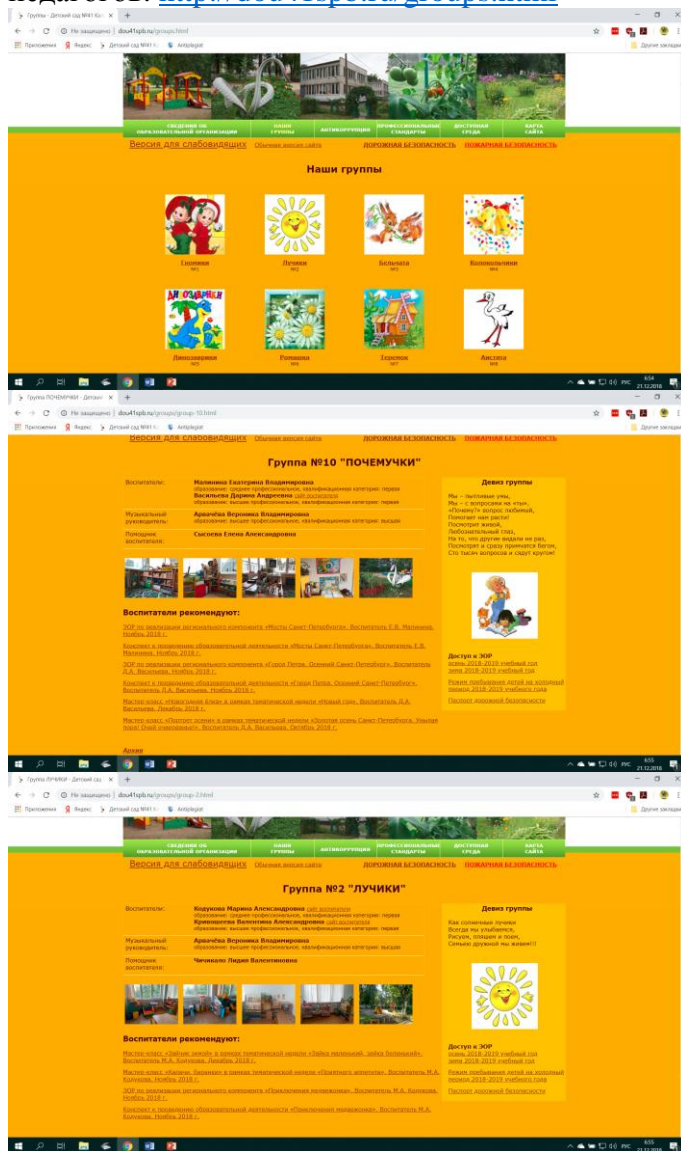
педагогов: http://dou41spb.ru/groups.html

Группы - Детский сад №41 Кол... × +

Не защищено | dou41spb.ru/groups.html

Приложения Яндекс Детский сад №41 Кол... Antiplagiat Другие закладки

СВЕДЕНИЯ ОБ ОБРАЗОВАТЕЛЬНОЙ ОРГАНИЗАЦИИ НАШИ ГРУППЫ АНТИКОРРУПЦИЯ ПРОФЕССИОНАЛЬНЫЕ СТАНДАРТЫ ДОСТУПНАЯ СРЕДА КАРТА САЙТА

Версия для слабовидящих Обычная версия сайта ДОРОЖНАЯ БЕЗОПАСНОСТЬ ПОЖАРНАЯ БЕЗОПАСНОСТЬ

Наши группы

Гномики №1
Лучики №2
Бельчата №3
Колокольчики №4
Динозаврики №5
Ромашка №6
Теремок №7
Аистята №8

6:54 21.12.2018

Группа ПОЧЕМУЧКИ - Детский сад × +

Не защищено | dou41spb.ru/groups/group-10.html

Версия для слабовидящих Обычная версия сайта ДОРОЖНАЯ БЕЗОПАСНОСТЬ ПОЖАРНАЯ БЕЗОПАСНОСТЬ

Группа №10 "ПОЧЕМУЧКИ"

| Воспитатели: | Малинина Екатерина Владимировна образование: среднее профессиональное, квалификационная категория: первая Васильева Дарина Андреевна сайт воспитателя образование: высшее профессиональное, квалификационная категория: первая |
|---|---|
| Музыкальный руководитель: | Арвачёва Вероника Владимировна образование: высшее профессиональное, квалификационная категория: высшая |
| Помощник воспитателя: | Сысоева Елена Александровна |

Девиз группы
Мы – пытливые умы,
Мы – с вопросами на «ты»,
«Почему?» вопрос любимый,
Помогает нам расти!
Посмотрит живой,
Любознательный глаз,
На то, что другие видали не раз,
Посмотрит и сразу примется бегом,
Сто тысяч вопросов и сядут кругом!

Воспитатели рекомендуют:

ЗОР по реализации регионального компонента «Мосты Санкт-Петербурга». Воспитатель Е.В. Малинина. Ноябрь 2018 г.
Конспект к проведению образовательной деятельности «Мосты Санкт-Петербурга». Воспитатель Е.В. Малинина. Ноябрь 2018 г.
ЗОР по реализации регионального компонента «Город Петра. Осенний Санкт-Петербург». Воспитатель Д.А. Васильева. Ноябрь 2018 г.
Конспект к проведению образовательной деятельности «Город Петра. Осенний Санкт-Петербург». Воспитатель Д.А. Васильева. Ноябрь 2018 г.
Мастер-класс «Новогодний ёлка» в рамках тематической недели «Новый год». Воспитатель Д.А. Васильева. Декабрь 2018 г.
Мастер-класс «Портрет осени» в рамках тематической недели «Золотая осень Санкт-Петербурга. Унылая пора! Очей очарованье!». Воспитатель Д.А. Васильева. Октябрь 2018 г.

Доступ к ЗОР
осень 2018-2019 учебный год
зима 2018-2019 учебный год
Режим пребывания детей на холодный период 2018-2019 учебного года
Паспорт дорожной безопасности

Архив

6:55 21.12.2018

Группа ЛУЧИКИ - Детский сад × +

Не защищено | dou41spb.ru/groups/group-2.html

СВЕДЕНИЯ ОБ ОБРАЗОВАТЕЛЬНОЙ ОРГАНИЗАЦИИ НАШИ ГРУППЫ АНТИКОРРУПЦИЯ ПРОФЕССИОНАЛЬНЫЕ СТАНДАРТЫ ДОСТУПНАЯ СРЕДА КАРТА САЙТА

Версия для слабовидящих Обычная версия сайта ДОРОЖНАЯ БЕЗОПАСНОСТЬ ПОЖАРНАЯ БЕЗОПАСНОСТЬ

Группа №2 "ЛУЧИКИ"

| Воспитатели: | Кодукова Марина Александровна сайт воспитателя образование: среднее профессиональное, квалификационная категория: первая Кривошеева Валентина Александровна сайт воспитателя образование: высшее профессиональное, квалификационная категория: первая |
|---|---|
| Музыкальный руководитель: | Арвачёва Вероника Владимировна образование: высшее профессиональное, квалификационная категория: высшая |
| Помощник воспитателя: | Чичикало Лидия Валентиновна |

Девиз группы
Как солнечные лучики
Всегда мы улыбаемся,
Рисуем, пляшем и поем,
Семьею дружной мы живем!!!

Воспитатели рекомендуют:

Мастер-класс «Зайчик зимой» в рамках тематической недели «Зайка маленький, зайка беленький». Воспитатель М.А. Кодукова. Декабрь 2018 г.
Мастер-класс «Барашек» в рамках тематической недели «Приятного аппетита». Воспитатель М.А. Кодукова. Ноябрь 2018 г.
ЗОР по реализации регионального компонента «Приключения медвежонка». Воспитатель М.А. Кодукова. Ноябрь 2018 г.
Конспект к проведению образовательной деятельности «Приключения медвежонка». Воспитатель М.А. Кодукова. Ноябрь 2018 г.

Доступ к ЗОР
осень 2018-2019 учебный год
зима 2018-2019 учебный год
Режим пребывания детей на холодный период 2018-2019 учебного года
Паспорт дорожной безопасности

6:55 21.12.2018